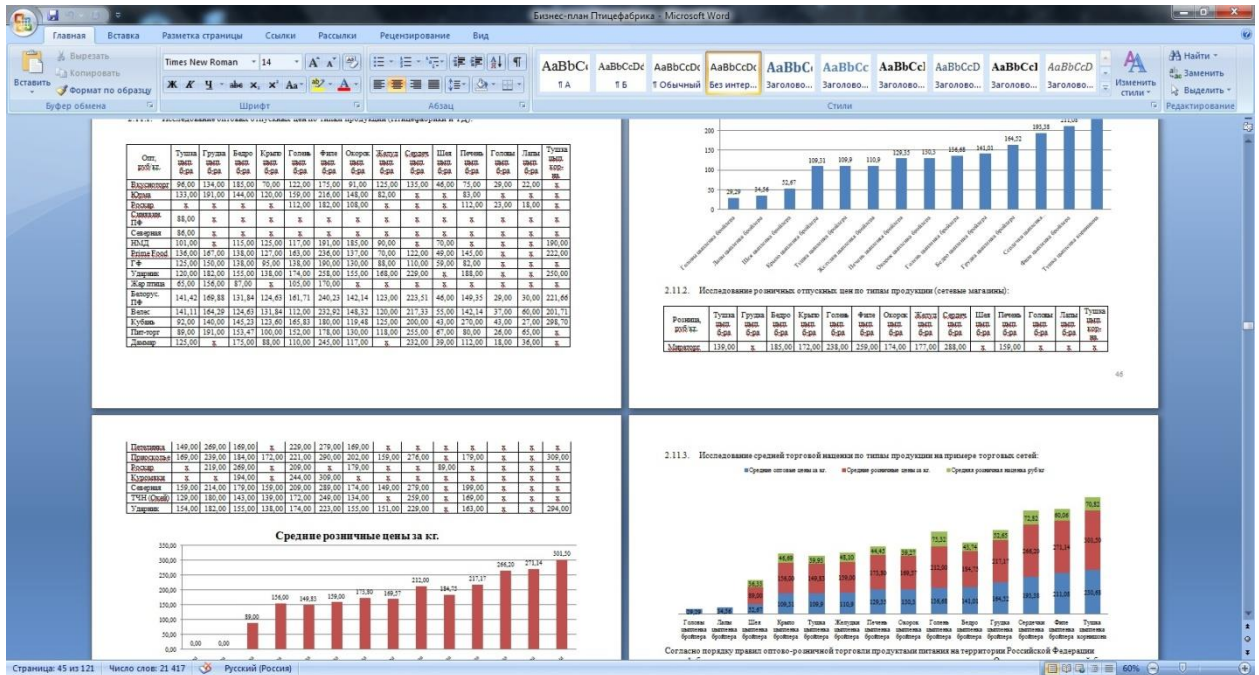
Бизнес-план Птицефабрика - Microsoft Word

Главная | Вставка | Разметка страницы | Ссылки | Рассылки | Рецензирование | Вид

Вырезать
Копировать
Вставить
Формат по образцу
Буфер обмена

Times New Roman | 14
Шрифт

Абзац

AaBbCc | AaBbCcDc | AaBbCcDc | AaBbCcDc | AaBbC | AaBbCc | AaBbCcI | AaBbCcD | AaBbCcI | AaBbCcD
¶А | ¶Б | ¶Обычный | Без интер... | Заголово... | Заголово... | Заголово... | Заголово... | Заголово... | Заголово...
Стили
Изменить стили
Найти
Заменить
Выделить
Редактирование

| Опт. руб/кг. | Тушка цып. б-ра | Грудка цып. б-ра | Бедро цып. б-ра | Крыло цып. б-ра | Голень цып. б-ра | Филе цып. б-ра | Окорок цып. б-ра | Желуд цып. б-ра | Сердеч. цып. б-ра | Шея цып. б-ра | Печень цып. б-ра | Головы цып. б-ра | Лапы цып. б-ра | Тушка цып. кор-ки |
|---|---|---|---|---|---|---|---|---|---|---|---|---|---|---|
| Владсинторг | 96,00 | 134,00 | 185,00 | 70,00 | 122,00 | 175,00 | 91,00 | 125,00 | 135,00 | 46,00 | 75,00 | 29,00 | 22,00 | x |
| Юрма | 133,00 | 191,00 | 144,00 | 120,00 | 159,00 | 216,00 | 148,00 | 82,00 | x | x | 83,00 | x | x | x |
| Ярсхар | x | x | x | x | 112,00 | 182,00 | 108,00 | x | x | x | 112,00 | 23,00 | 18,00 | x |
| Синявская ПФ | 88,00 | x | x | x | x | x | x | x | x | x | x | x | x | x |
| Северная | 86,00 | x | x | x | x | x | x | x | x | x | x | x | x | x |
| НМД | 101,00 | x | 115,00 | 125,00 | 117,00 | 191,00 | 185,00 | 90,00 | x | 70,00 | x | x | x | 190,00 |
| Prime Food | 136,00 | 167,00 | 138,00 | 127,00 | 165,00 | 236,00 | 137,00 | 70,00 | 122,00 | 49,00 | 145,00 | x | x | 222,00 |
| ГФ | 125,00 | 150,00 | 138,00 | 95,00 | 138,00 | 190,00 | 130,00 | 88,00 | 110,00 | 59,00 | 82,00 | x | x | x |
| Ударник | 120,00 | 182,00 | 155,00 | 138,00 | 174,00 | 258,00 | 155,00 | 168,00 | 229,00 | x | 188,00 | x | x | 250,00 |
| Жар птица | 65,00 | 156,00 | 87,00 | x | 105,00 | 170,00 | x | x | x | x | x | x | x | x |
| Белорус. ПФ | 141,42 | 169,88 | 131,84 | 124,63 | 161,71 | 240,23 | 142,14 | 123,00 | 223,51 | 46,00 | 149,35 | 29,00 | 30,00 | 221,66 |
| Велес | 141,11 | 164,29 | 124,63 | 131,84 | 112,00 | 232,92 | 148,32 | 120,00 | 217,33 | 55,00 | 142,14 | 37,00 | 60,00 | 201,71 |
| Кубань | 92,00 | 140,00 | 145,23 | 123,60 | 165,83 | 180,00 | 119,48 | 125,00 | 200,00 | 43,00 | 270,00 | 43,00 | 27,00 | 298,70 |
| Пит-торг | 89,00 | 191,00 | 153,47 | 100,00 | 152,00 | 178,00 | 130,00 | 118,00 | 255,00 | 67,00 | 80,00 | 26,00 | 65,00 | x |
| Дамнар | 125,00 | x | 175,00 | 88,00 | 110,00 | 245,00 | 117,00 | x | 232,00 | 39,00 | 112,00 | 18,00 | 36,00 | x |

200
150
100
50
0
29,29 | 34,56 | 52,67 | 109,51 | 109,9 | 110,9 | 129,35 | 130,3 | 136,65 | 141,01 | 164,52 | 185,38 | 211,00

2.11.2. Исследование розничных отпускных цен по типам продукции (сетевые магазины):

| Розница, руб/кг. | Тушка цып. б-ра | Грудка цып. б-ра | Бедро цып. б-ра | Крыло цып. б-ра | Голень цып. б-ра | Филе цып. б-ра | Окорок цып. б-ра | Желуд цып. б-ра | Сердеч. цып. б-ра | Шея цып. б-ра | Печень цып. б-ра | Головы цып. б-ра | Лапы цып. б-ра | Тушка цып. кор-ки |
|---|---|---|---|---|---|---|---|---|---|---|---|---|---|---|
| Мираторг | 139,00 | x | 185,00 | 172,00 | 238,00 | 259,00 | 174,00 | 177,00 | 288,00 | x | 159,00 | x | x | x |

46

| Петелинка | 149,00 | 269,00 | 169,00 | x | 229,00 | 279,00 | 169,00 | x | x | x | x | x | x | x |
|---|---|---|---|---|---|---|---|---|---|---|---|---|---|---|
| Приосколье | 169,00 | 239,00 | 184,00 | 172,00 | 221,00 | 290,00 | 202,00 | 159,00 | 276,00 | x | 179,00 | x | x | 309,00 |
| Ярсхар | x | 219,00 | 269,00 | x | 209,00 | x | 179,00 | x | x | 89,00 | x | x | x | x |
| Куриошки | x | x | 194,00 | x | 244,00 | 309,00 | x | x | x | x | x | x | x | x |
| Северная | 159,00 | 214,00 | 179,00 | 159,00 | 209,00 | 289,00 | 174,00 | 149,00 | 279,00 | x | 199,00 | x | x | x |
| ТЧН (Окей) | 129,00 | 180,00 | 143,00 | 139,00 | 172,00 | 249,00 | 134,00 | x | 259,00 | x | 169,00 | x | x | x |
| Ударник | 154,00 | 182,00 | 155,00 | 138,00 | 174,00 | 223,00 | 155,00 | 151,00 | 229,00 | x | 163,00 | x | x | 294,00 |

Средние розничные цены за кг.

350,00
300,00
250,00
200,00
150,00
100,00
50,00
0,00
0,00 | 0,00 | 89,00 | 156,00 | 149,83 | 159,00 | 173,80 | 169,57 | 212,00 | 184,75 | 217,17 | 266,20 | 273,34 | 301,50

2.11.3. Исследование средней торговой наценки по типам продукции на примере торговых сетей:

Средние оптовые цены за кг. | Средние розничные цены за кг. | Средняя розничная наценка руб/кг

Головы цыпленка бройлера | Лапы цыпленка бройлера | Шея цыпленка бройлера | Крыло цыпленка бройлера | Тушка цыпленка бройлера | Желудки цыпленка бройлера | Печень цыпленка бройлера | Окорок цыпленка бройлера | Голень цыпленка бройлера | Бедро цыпленка бройлера | Грудка цыпленка бройлера | Сердечки цыпленка бройлера | Филе цыпленка бройлера | Тушка цыпленка корнишона

Согласно порядку правил оптово-розничной торговли продуктами питания на территории Российской Федерации

Страница: 45 из 121 | Число слов: 21 417 | Русский (Россия) | 60%